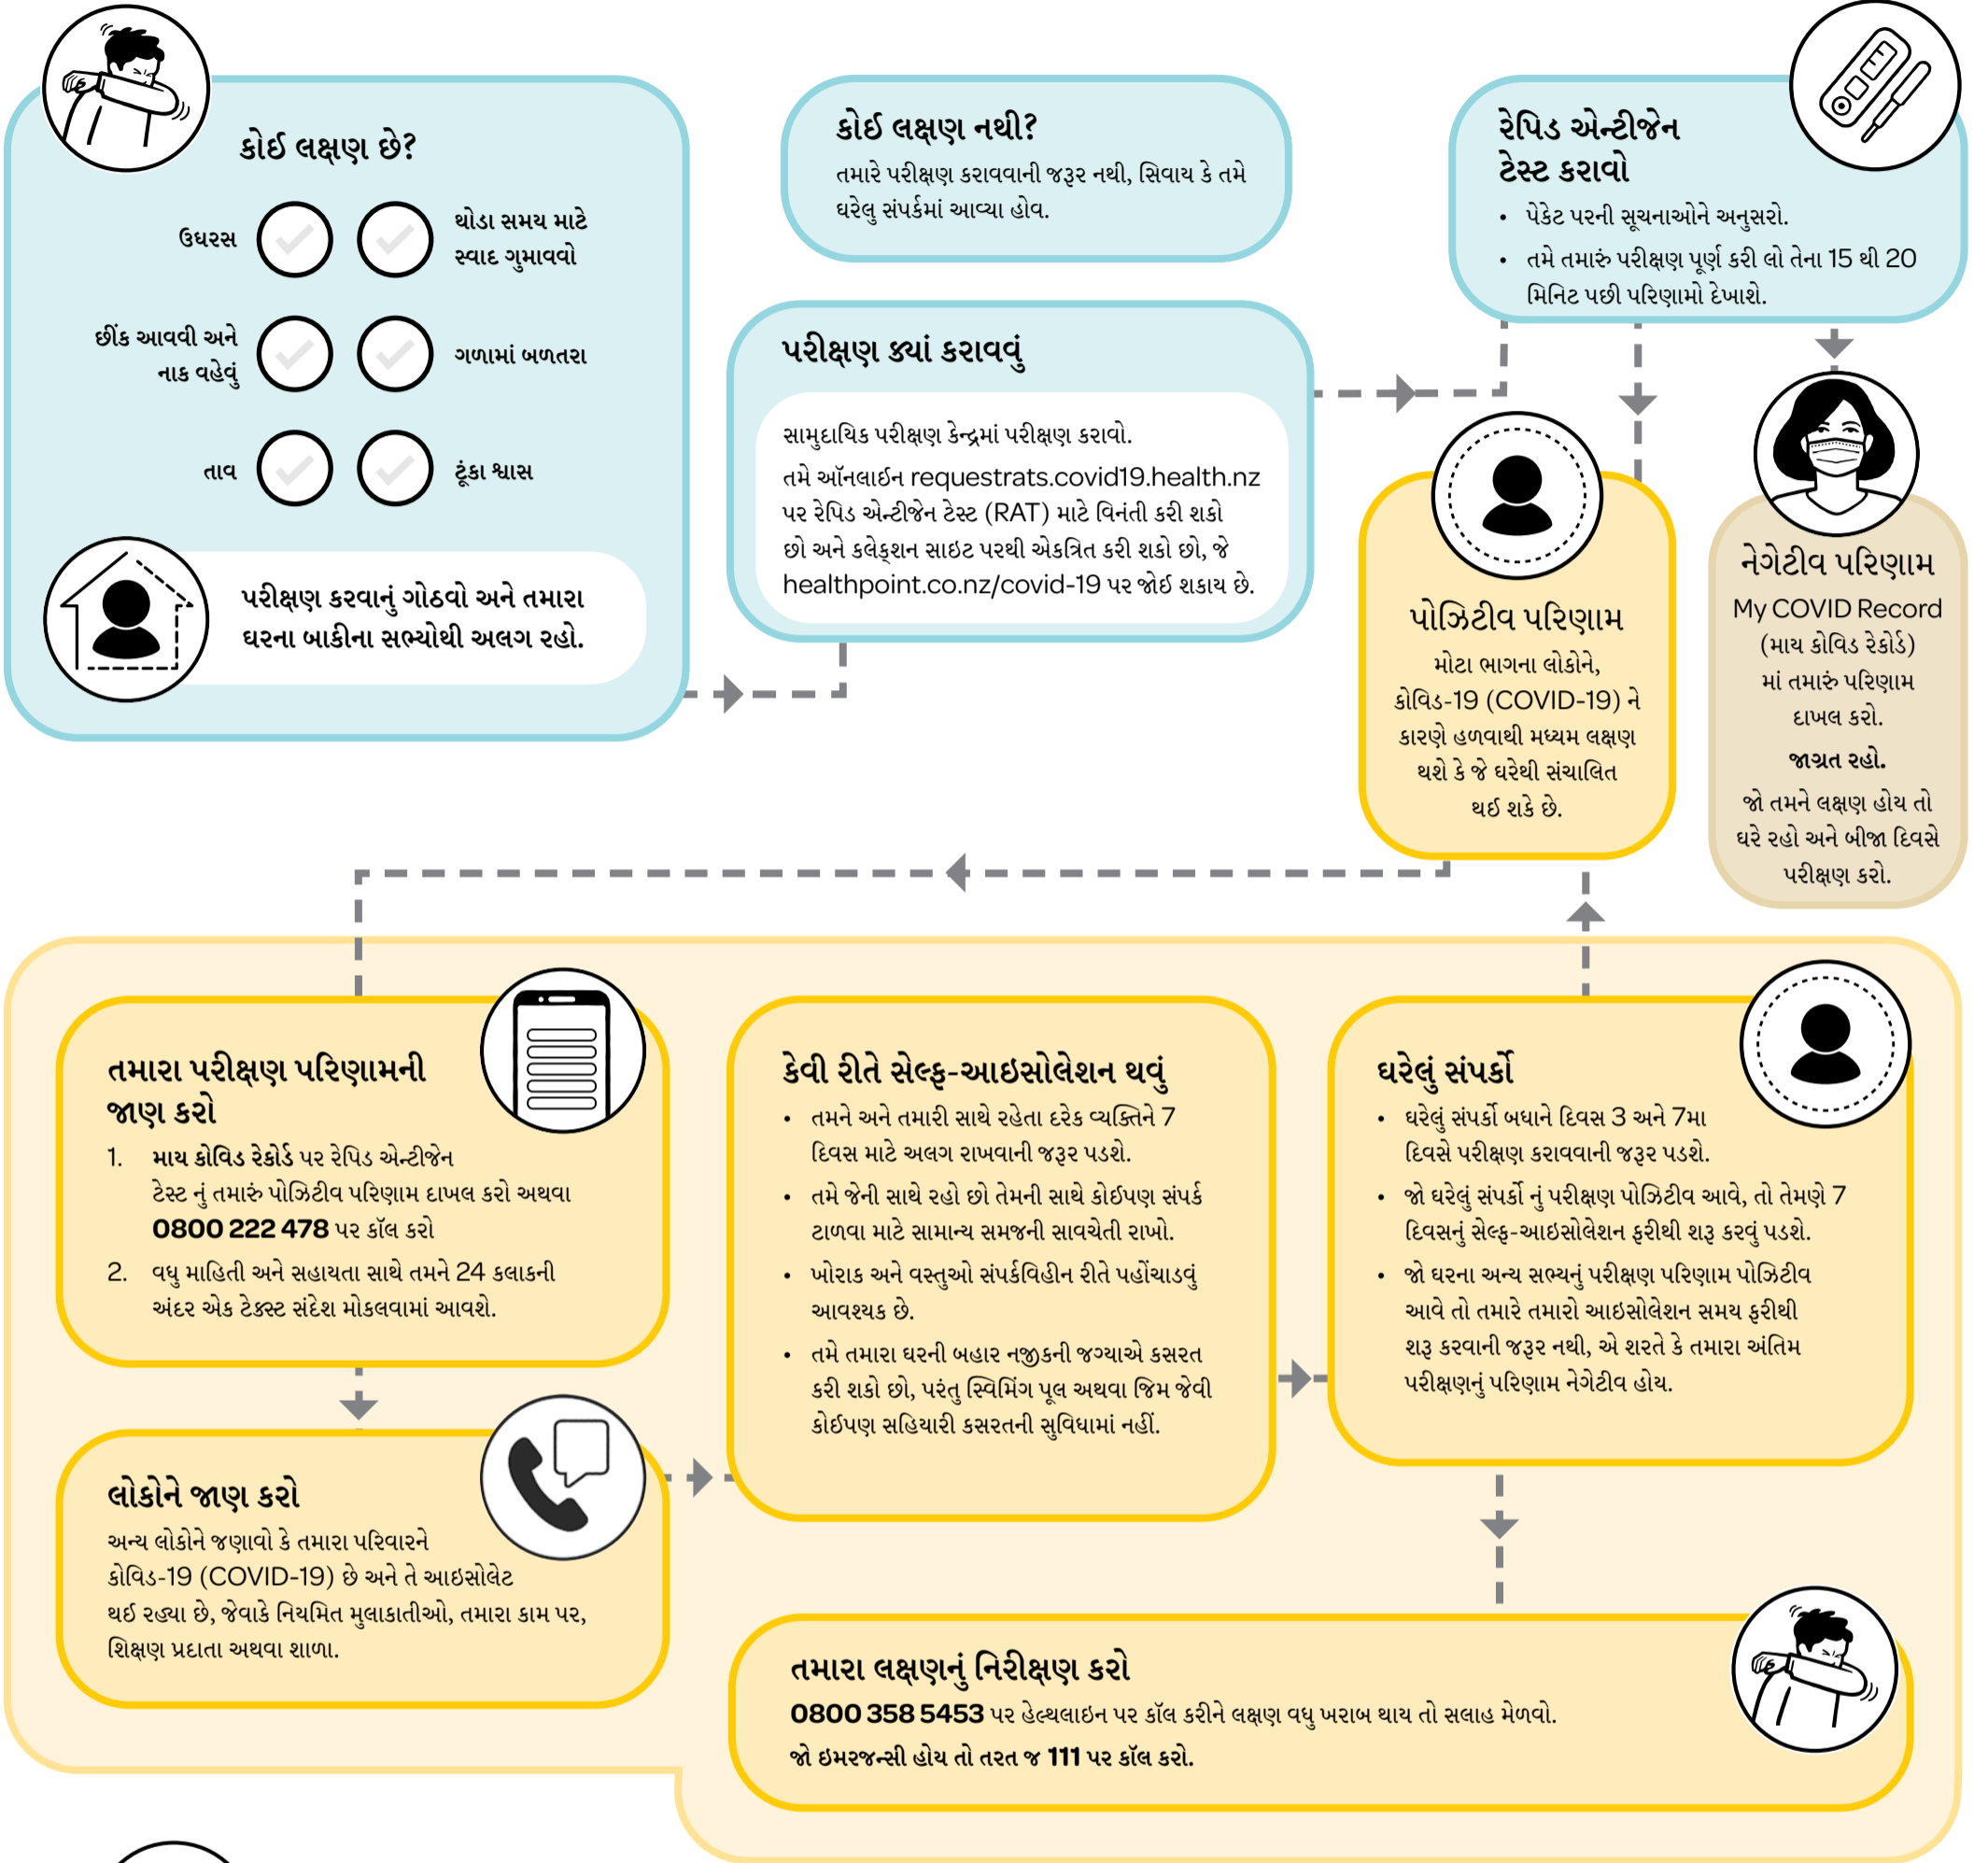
કોઈ લક્ષણ છે?

ઉધરસ

થોડા સમય માટે સ્વાદ ગુમાવવો

છીંક આવવી અને નાક વહેવું

ગળામાં બળતરા

તાવ

ટૂંકા શ્વાસ

પરીક્ષણ કરવાનું ગોઠવો અને તમારા ઘરના બાકીના સભ્યોથી અલગ રહો.

કોઈ લક્ષણ નથી?

તમારે પરીક્ષણ કરાવવાની જરૂર નથી, સિવાય કે તમે ઘરેલુ સંપર્કમાં આવ્યા હોવ.

પરીક્ષણ ક્યાં કરાવવું

સામુદાયિક પરીક્ષણ કેન્દ્રમાં પરીક્ષણ કરાવો.

તમે ઑનલાઈન requestrats.covid19.health.nz પર રેપિડ એન્ટીજેન ટેસ્ટ (RAT) માટે વિનંતી કરી શકો છો અને કલેક્શન સાઇટ પરથી એકત્રિત કરી શકો છો, જે healthpoint.co.nz/covid-19 પર જોઇ શકાય છે.

રેપિડ એન્ટીજેન ટેસ્ટ કરાવો

• પેકેટ પરની સૂચનાઓને અનુસરો.
• તમે તમારું પરીક્ષણ પૂર્ણ કરી લો તેના 15 થી 20 મિનિટ પછી પરિણામો દેખાશે.

પોઝિટીવ પરિણામ

મોટા ભાગના લોકોને, કોવિડ-19 (COVID-19) ને કારણે હળવાથી મધ્યમ લક્ષણ થશે કે જે ઘરેથી સંચાલિત થઈ શકે છે.

નેગેટીવ પરિણામ

My COVID Record (માય કોવિડ રેકોર્ડ) માં તમારું પરિણામ દાખલ કરો.

જાગ્રત રહો.

જો તમને લક્ષણ હોય તો ઘરે રહો અને બીજા દિવસે પરીક્ષણ કરો.

તમારા પરીક્ષણ પરિણામની જાણ કરો

1. માય કોવિડ રેકોર્ડ પર રેપિડ એન્ટીજેન ટેસ્ટ નું તમારું પોઝિટીવ પરિણામ દાખલ કરો અથવા 0800 222 478 પર કૉલ કરો
2. વધુ માહિતી અને સહાયતા સાથે તમને 24 કલાકની અંદર એક ટેક્સ્ટ સંદેશ મોકલવામાં આવશે.

કેવી રીતે સેલ્ફ-આઇસોલેશન થવું

• તમને અને તમારી સાથે રહેતા દરેક વ્યક્તિને 7 દિવસ માટે અલગ રાખવાની જરૂર પડશે.
• તમે જેની સાથે રહો છો તેમની સાથે કોઈપણ સંપર્ક ટાળવા માટે સામાન્ય સમજની સાવચેતી રાખો.
• ખોરાક અને વસ્તુઓ સંપર્કવિહીન રીતે પહોંચાડવું આવશ્યક છે.
• તમે તમારા ઘરની બહાર નજીકની જગ્યાએ કસરત કરી શકો છો, પરંતુ સ્વિમિંગ પૂલ અથવા જિમ જેવી કોઈપણ સહિયારી કસરતની સુવિધામાં નહીં.

ઘરેલું સંપર્કો

• ઘરેલું સંપર્કો બધાને દિવસ 3 અને 7મા દિવસે પરીક્ષણ કરાવવાની જરૂર પડશે.
• જો ઘરેલું સંપર્કો નું પરીક્ષણ પોઝિટીવ આવે, તો તેમણે 7 દિવસનું સેલ્ફ-આઇસોલેશન ફરીથી શરૂ કરવું પડશે.
• જો ઘરના અન્ય સભ્યનું પરીક્ષણ પરિણામ પોઝિટીવ આવે તો તમારે તમારો આઇસોલેશન સમય ફરીથી શરૂ કરવાની જરૂર નથી, એ શરતે કે તમારા અંતિમ પરીક્ષણનું પરિણામ નેગેટીવ હોય.

લોકોને જાણ કરો

અન્ય લોકોને જણાવો કે તમારા પરિવારને કોવિડ-19 (COVID-19) છે અને તે આઇસોલેટ થઈ રહ્યા છે, જેવાકે નિયમિત મુલાકાતીઓ, તમારા કામ પર, શિક્ષણ પ્રદાતા અથવા શાળા.

તમારા લક્ષણનું નિરીક્ષણ કરો

0800 358 5453 પર હેલ્થલાઇન પર કૉલ કરીને લક્ષણ વધુ ખરાબ થાય તો સલાહ મેળવો.

જો ઇમરજન્સી હોય તો તરત જ 111 પર કૉલ કરો.